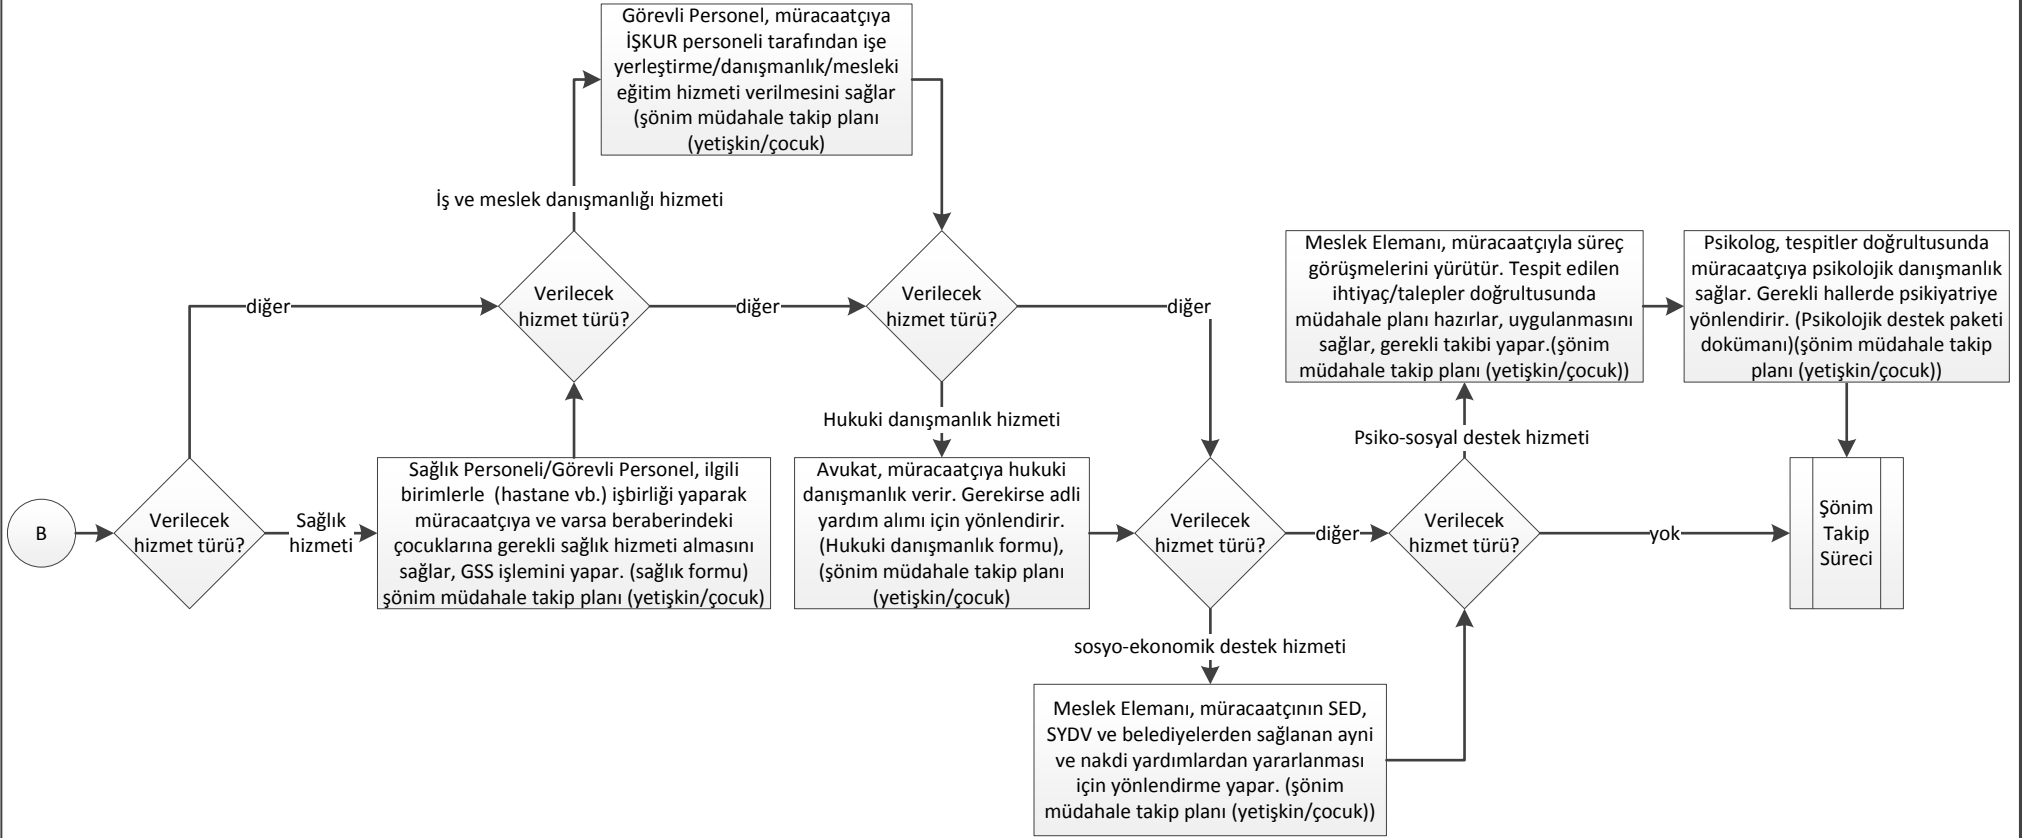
B

Verilecek hizmet türü?

Sağlık hizmeti

diğer

Sağlık Personeli/Görevli Personel, ilgili birimlerle (hastane vb.) işbirliği yaparak müracaatçıya ve varsa beraberindeki çocuklarına gerekli sağlık hizmeti almasını sağlar, GSS işlemini yapar. (sağlık formu) şönim müdahale takip planı (yetişkin/çocuk)

Verilecek hizmet türü?

İş ve meslek danışmanlığı hizmeti

Görevli Personel, müracaatçıya İŞKUR personeli tarafından işe yerleştirme/danışmanlık/mesleki eğitim hizmeti verilmesini sağlar (şönim müdahale takip planı (yetişkin/çocuk)

diğer

Verilecek hizmet türü?

Hukuki danışmanlık hizmeti

Avukat, müracaatçıya hukuki danışmanlık verir. Gerekirse adli yardım alımı için yönlendirir. (Hukuki danışmanlık formu), (şönim müdahale takip planı (yetişkin/çocuk)

diğer

Verilecek hizmet türü?

sosyo-ekonomik destek hizmeti

Meslek Elemanı, müracaatçının SED, SYDV ve belediyelerden sağlanan ayni ve nakdi yardımlardan yararlanması için yönlendirme yapar. (şönim müdahale takip planı (yetişkin/çocuk))

diğer

Verilecek hizmet türü?

Psiko-sosyal destek hizmeti

Meslek Elemanı, müracaatçıyla süreç görüşmelerini yürütür. Tespit edilen ihtiyaç/talepler doğrultusunda müdahale planı hazırlar, uygulanmasını sağlar, gerekli takibi yapar.(şönim müdahale takip planı (yetişkin/çocuk))

Psikolog, tespitler doğrultusunda müracaatçıya psikolojik danışmanlık sağlar. Gerekli hallerde psikiyatriye yönlendirir. (Psikolojik destek paketi dokümanı)(şönim müdahale takip planı (yetişkin/çocuk))

yok

Şönim Takip Süreci